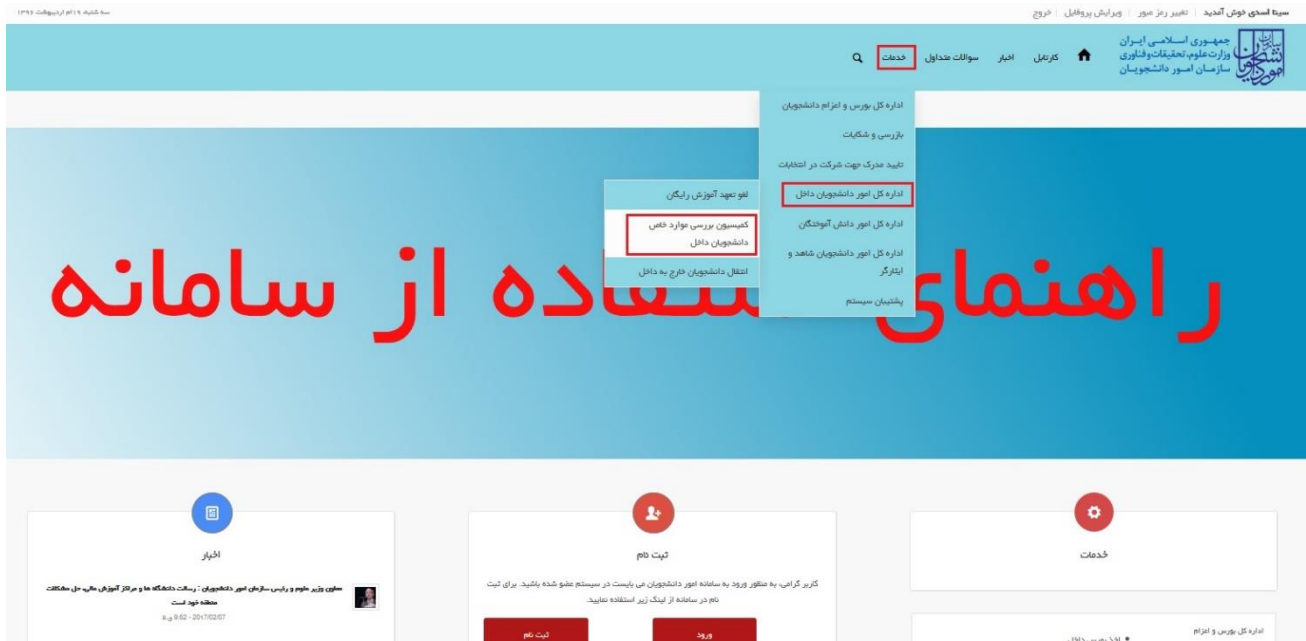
سینا اسدی خوش آمدید | تغییر رمز عبور | ویرایش پروفایل | خروج

سه شنبه ۱۹ ام اردیبهشت ۱۳۹۶

جمهوری اسلامی ایران
وزارت علوم، تحقیقات و فناوری
سازمان امور دانشجویان

کارتابل اخبار سوالات متداول خدمات

اداره کل بورس و اعزام دانشجویان
بازرسی و شکایات
تایید مدرک جهت شرکت در انتخابات
اداره کل امور دانشجویان داخل
اداره کل امور دانش آموختگان
اداره کل امور دانشجویان شاهد و ایثارگر
پشتیبان سیستم

لغو تعهد آموزش رایگان
کمیسیون بررسی موارد خاص دانشجویان داخل
انتقال دانشجویان خارج به داخل

راهنمای استفاده از سامانه

خدمات

ثبت نام

کاربر گرامی، به منظور ورود به سامانه امور دانشجویان می بایست در سیستم عضو شده باشید. برای ثبت نام در سامانه از لینک زیر استفاده نمایید.

ورود
ثبت نام

اخبار

معاون وزیر علوم و رئیس سازمان امور دانشجویان : رسالت دانشگاه ها و مراکز آموزش عالی، حل مشکلات منطقه خود است

9:52 - 2017/02/07 ق.ظ

اداره کل بورس و اعزام